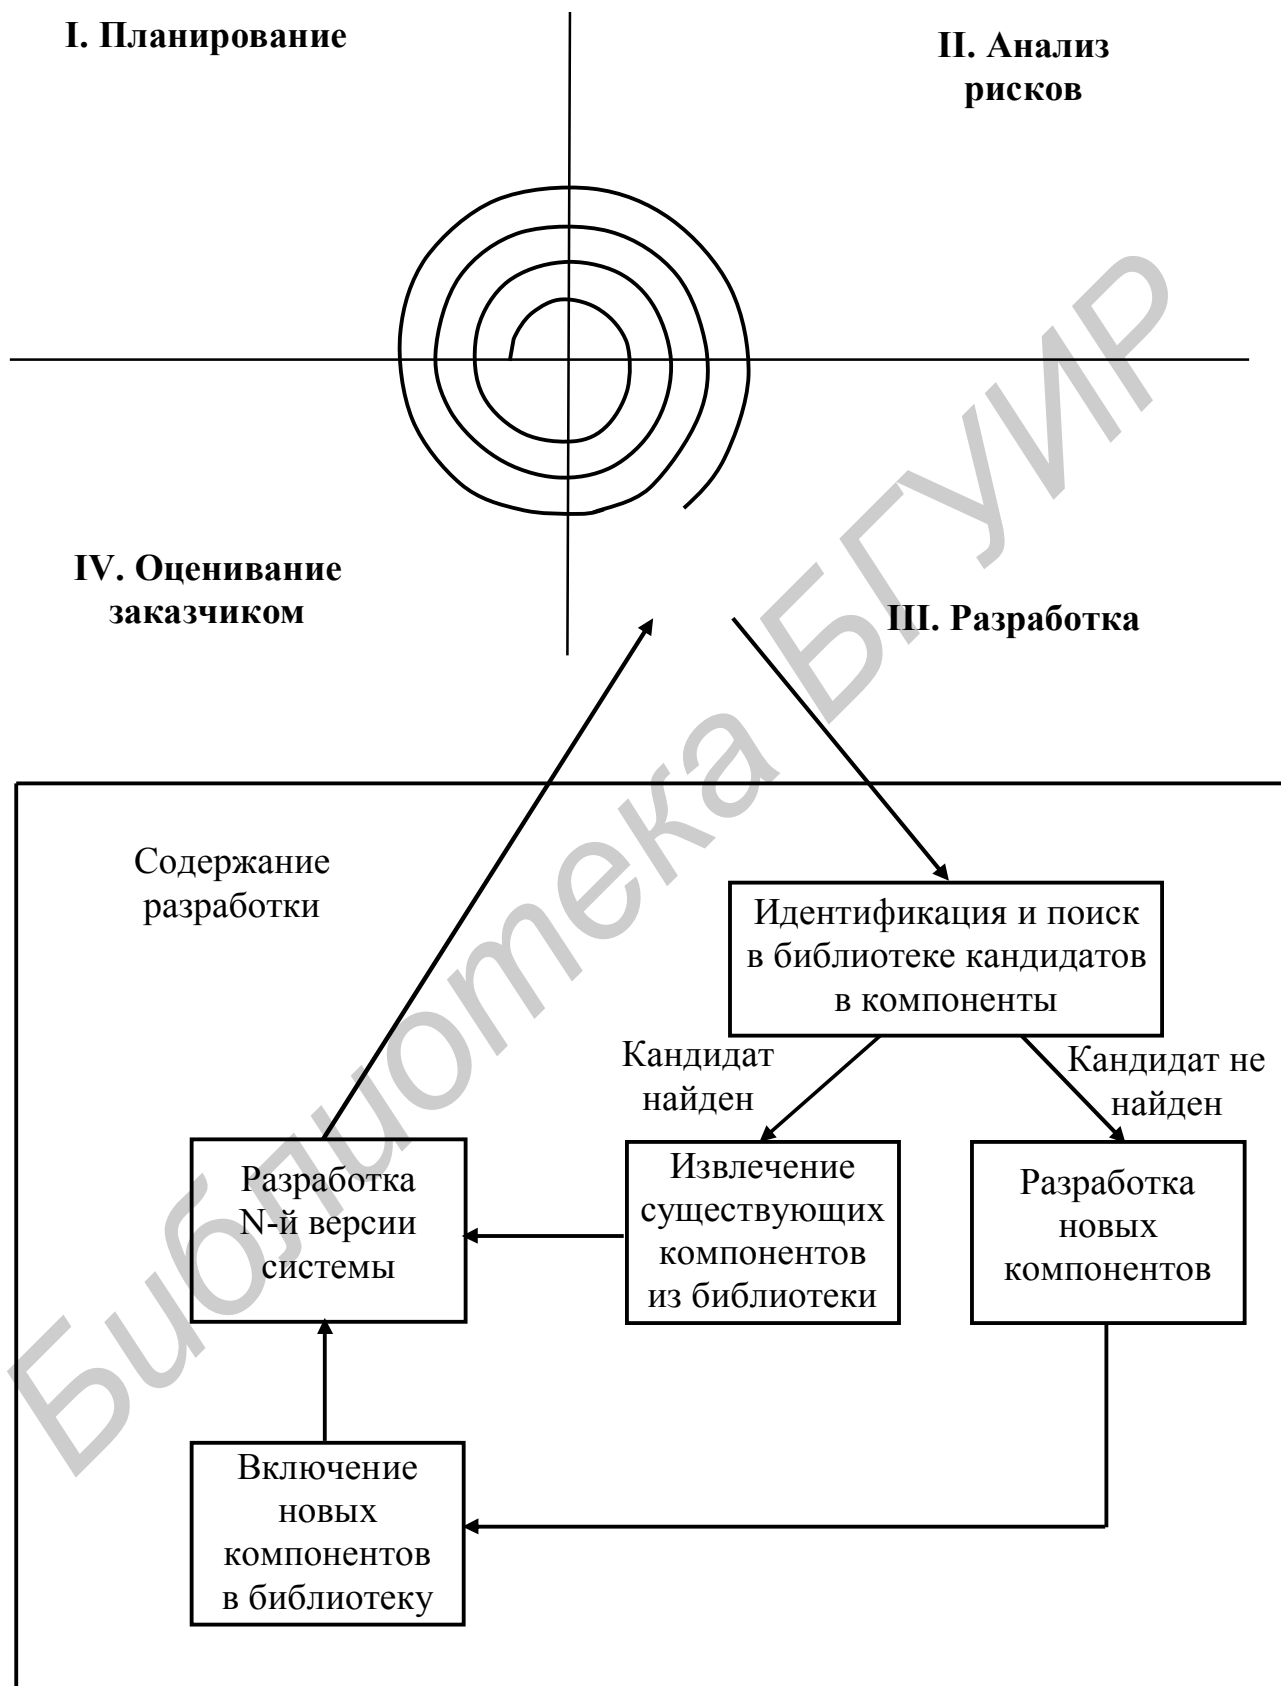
I. Планирование

II. Анализ рисков

IV. Оценивание заказчиком

III. Разработка

Содержание разработки

Идентификация и поиск в библиотеке кандидатов в компоненты

Кандидат найден

Кандидат не найден

Разработка N-й версии системы

Извлечение существующих компонентов из библиотеки

Разработка новых компонентов

Включение новых компонентов в библиотеку

Библиотека БГУИР